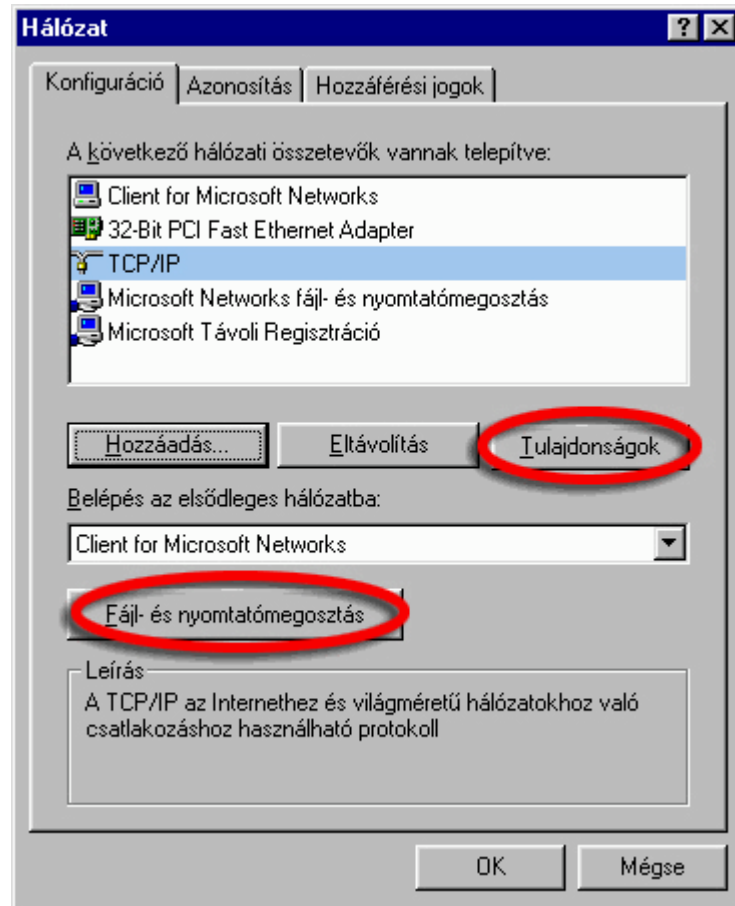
Hálózat

?

Konfiguráció | Azonosítás | Hozzáférési jogok

A következő hálózati összetevők vannak telepítve:

Client for Microsoft Networks
32-Bit PCI Fast Ethernet Adapter
TCP/IP
Microsoft Networks fájl- és nyomtatómegosztás
Microsoft Távoli Regisztráció

Hozzáadás... | Eltávolítás | Tulajdonságok

Belépés az elsődleges hálózatba:

Client for Microsoft Networks

Fájl- és nyomtatómegosztás

Leírás
A TCP/IP az Internethez és világméretű hálózatokhoz való csatlakozáshoz használható protokoll

OK | Mégse